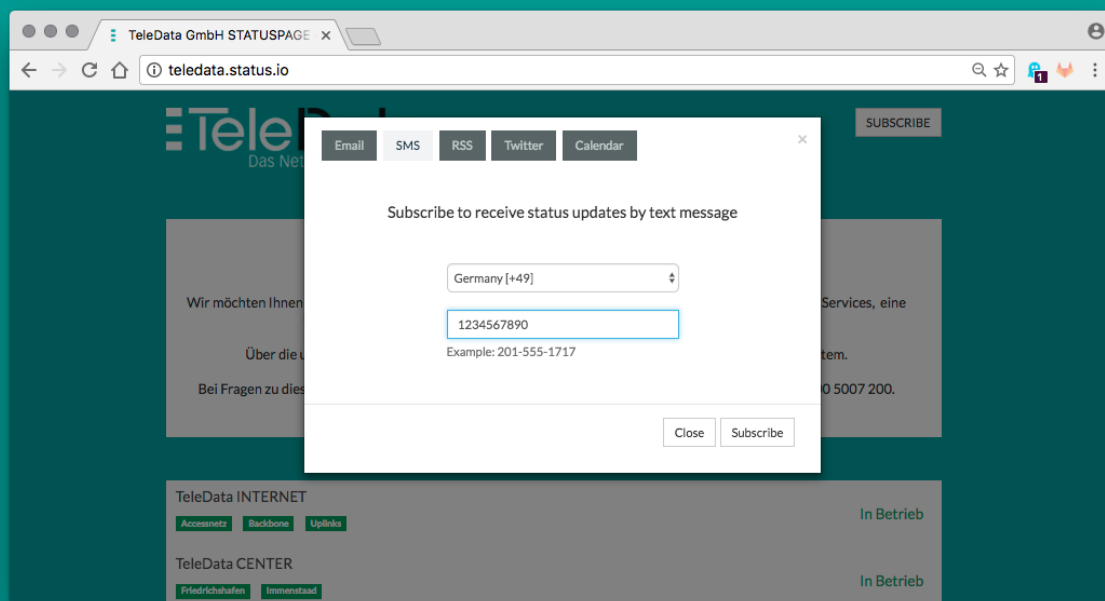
TeleData GmbH STATUSPAGE ×

teledata.status.io

1

TeleD

Das Net

SUBSCRIBE

Email SMS RSS Twitter Calendar ×

Subscribe to receive status updates by text message

Germany [+49]

1234567890

Example: 201-555-1717

Close Subscribe

Wir möchten Ihnen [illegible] Services, eine

Über die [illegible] tem.

Bei Fragen zu dies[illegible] 0 5007 200.

TeleData INTERNET

Accessnetz Backbone Uplinks

In Betrieb

TeleData CENTER

Friedrichshafen Immenstaad

In Betrieb